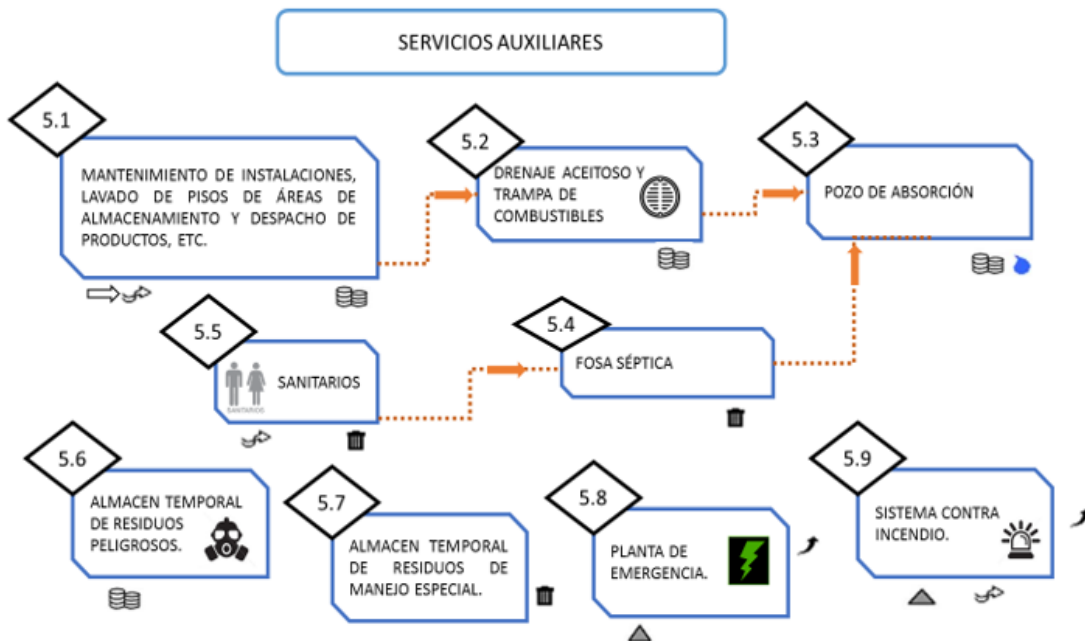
SERVICIOS AUXILIARES

5.1

MANTENIMIENTO DE INSTALACIONES, LAVADO DE PISOS DE ÁREAS DE ALMACENAMIENTO Y DESPACHO DE PRODUCTOS, ETC.

5.2

DRENAJE ACEITOSO Y TRAMPA DE COMBUSTIBLES

5.3

POZO DE ABSORCIÓN

5.5

SANITARIOS

SANITARIOS

5.4

FOSA SÉPTICA

5.6

ALMACEN TEMPORAL DE RESIDUOS PELIGROSOS.

5.7

ALMACEN TEMPORAL DE RESIDUOS DE MANEJO ESPECIAL.

5.8

PLANTA DE EMERGENCIA.

5.9

SISTEMA CONTRA INCENDIO.